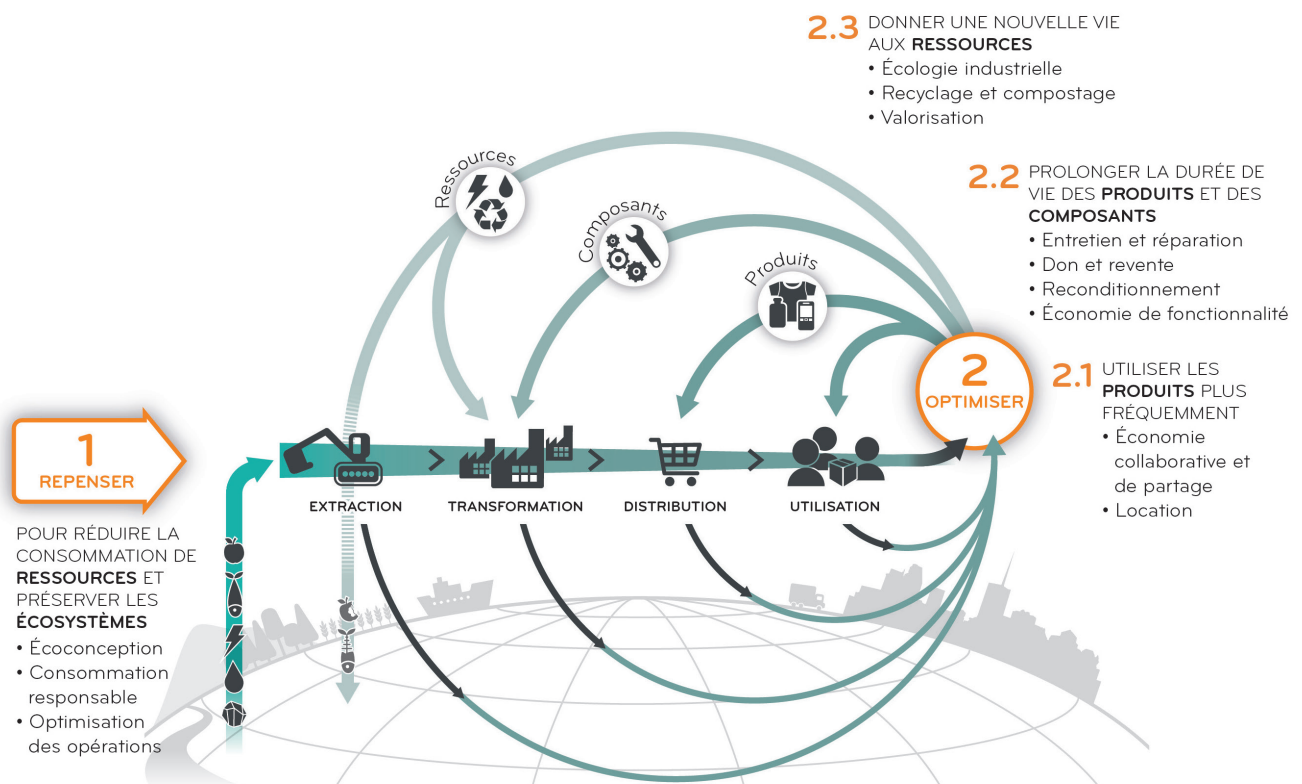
2.3 DONNER UNE NOUVELLE VIE AUX RESSOURCES
• Écologie industrielle
• Recyclage et compostage
• Valorisation

2.2 PROLONGER LA DURÉE DE VIE DES PRODUITS ET DES COMPOSANTS
• Entretien et réparation
• Don et revente
• Reconditionnement
• Économie de fonctionnalité

2.1 UTILISER LES PRODUITS PLUS FRÉQUEMMENT
• Économie collaborative et de partage
• Location

Ressources

Composants

Produits

2
OPTIMISER

1
REPENSER

EXTRACTION > TRANSFORMATION > DISTRIBUTION > UTILISATION

POUR RÉDUIRE LA CONSOMMATION DE RESSOURCES ET PRÉSERVER LES ÉCOSYSTÈMES
• Écoconception
• Consommation responsable
• Optimisation des opérations